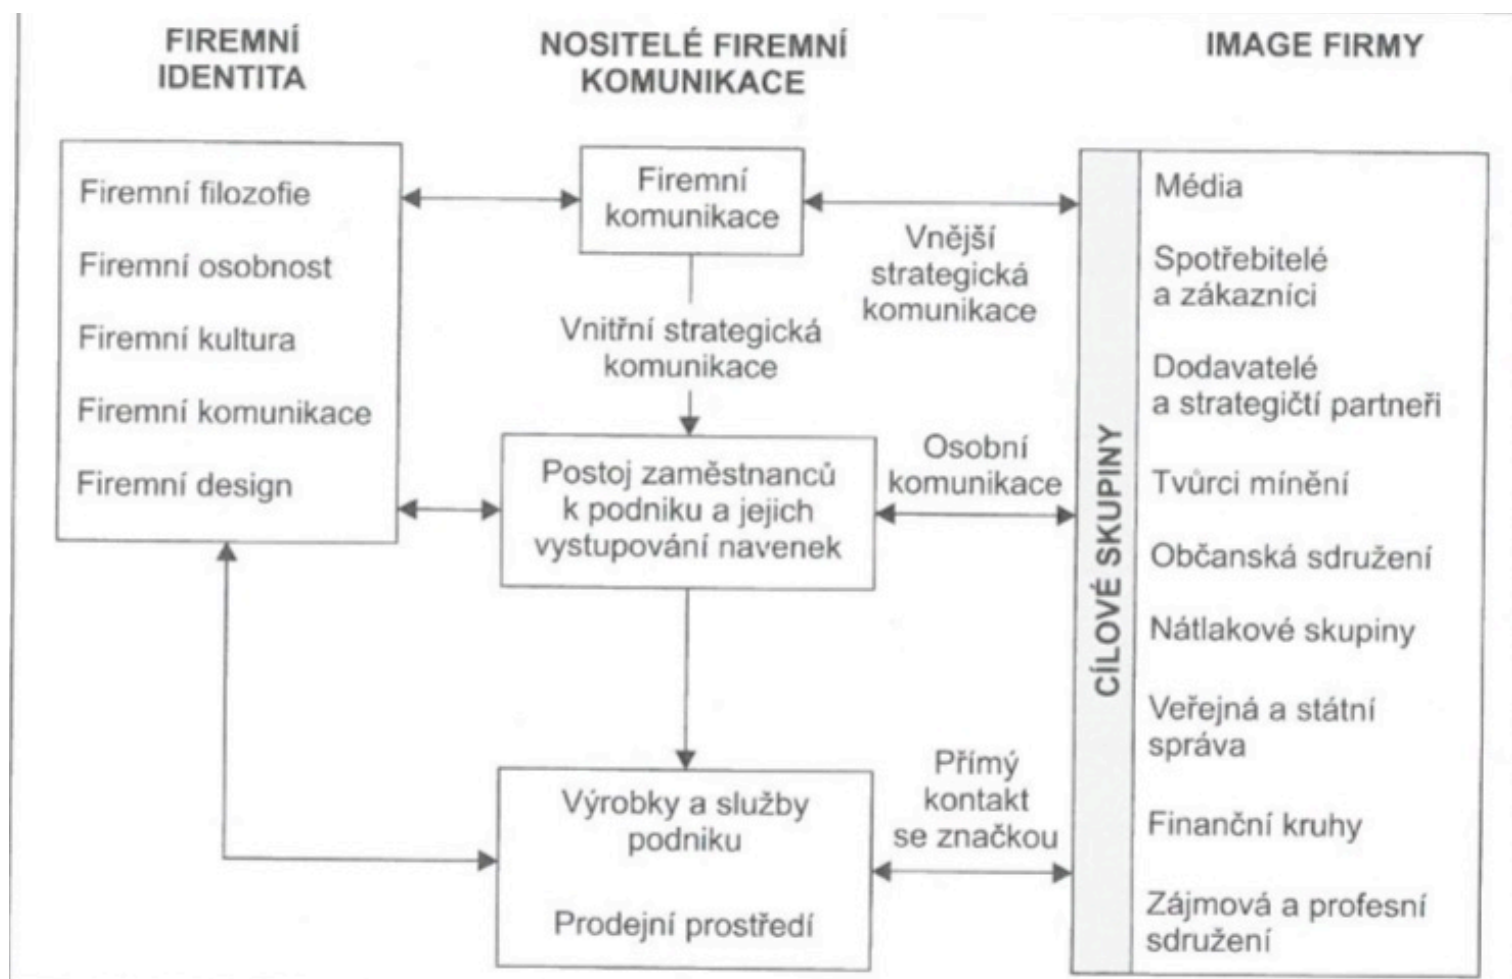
FIREMNÍ IDENTITA

NOSITELÉ FIREMNÍ KOMUNIKACE

IMAGE FIRMY

Firemní filozofie

Firemní osobnost

Firemní kultura

Firemní komunikace

Firemní design

Firemní komunikace

Vnější strategická komunikace

Vnitřní strategická komunikace

Postoj zaměstnanců k podniku a jejich vystupování navenek

Osobní komunikace

Výrobky a služby podniku

Prodejní prostředí

Přímý kontakt se značkou

CÍLOVÉ SKUPINY

Média

Spotřebitelé a zákazníci

Dodavatelé a strategičtí partneři

Tvůrci mínění

Občanská sdružení

Nátlakové skupiny

Veřejná a státní správa

Finanční kruhy

Zájmová a profesní sdružení